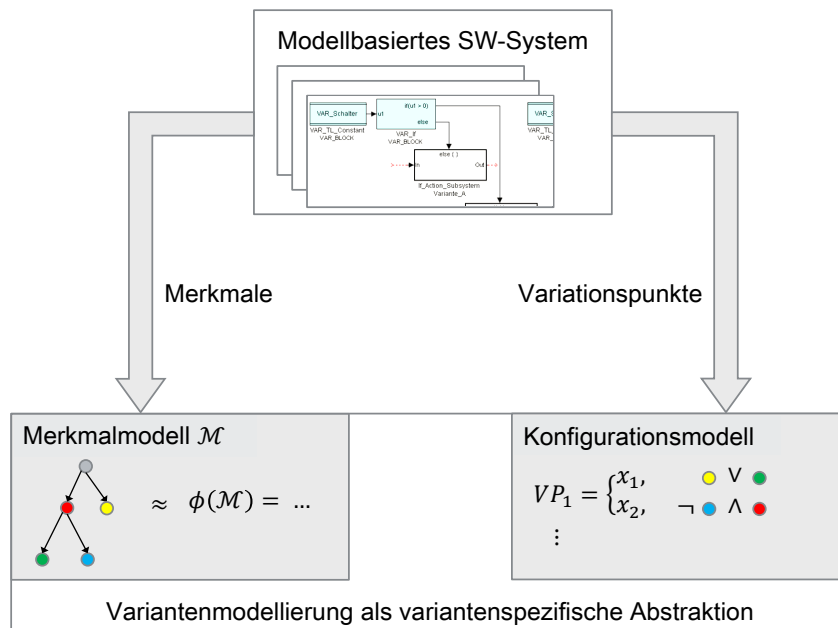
Modellbasiertes SW-System

VAR_Schalter

VAR_TL_Constant
VAR_BLOCK

u1

if(u1 > 0)

else

VAR_If
VAR_BLOCK

else { }

In

Out

If_Action_Subsystem
Variante_A

VAR_S

VAR_TL_

VAR_

Merkmale

Variationspunkte

Merkmalmodell $\mathcal{M}$

$\approx \phi(\mathcal{M}) = ...$

Konfigurationsmodell

$VP_1 = \begin{cases} x_1, & \vee \\ x_2, & \neg \wedge \end{cases}$

$\vdots$

Variantenmodellierung als variantenspezifische Abstraktion